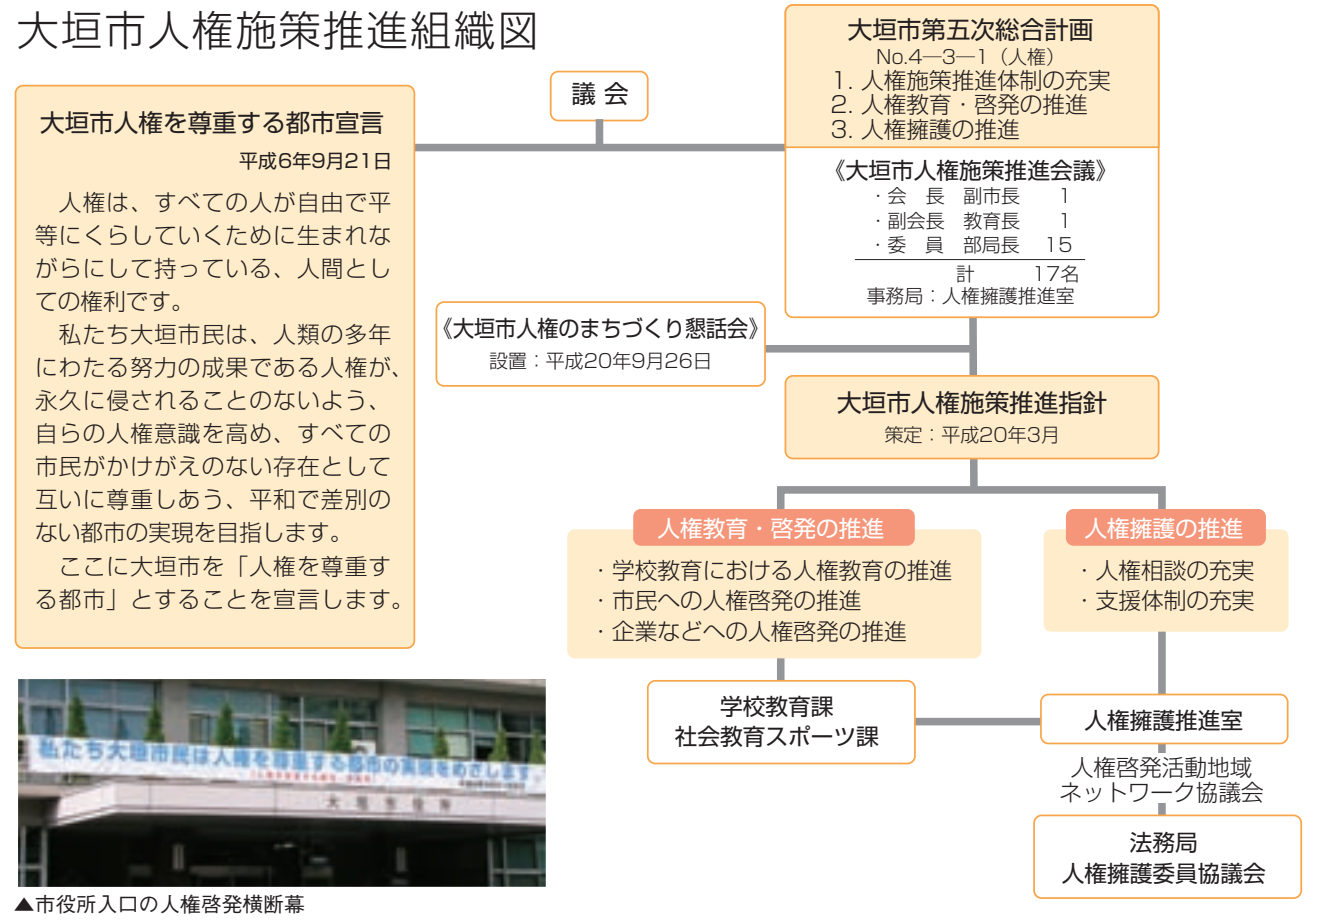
大垣市人権施策推進組織図

大垣市人権を尊重する都市宣言
平成6年9月21日

人権は、すべての人が自由で平等にくらしていくために生まれながらにして持っている、人間としての権利です。
私たち大垣市民は、人類の多年にわたる努力の成果である人権が、永久に侵されることのないよう、自らの人権意識を高め、すべての市民がかけがえのない存在として互いに尊重しあう、平和で差別のない都市の実現を目指します。
ここに大垣市を「人権を尊重する都市」とすることを宣言します。

私たち大垣市民は人権を尊重する都市の実現をめざします

▲市役所入口の人権啓発横断幕

議 会

大垣市第五次総合計画
No.4—3—1（人権）
1. 人権施策推進体制の充実
2. 人権教育・啓発の推進
3. 人権擁護の推進

《大垣市人権施策推進会議》
・会 長 副市長 1
・副会長 教育長 1
・委 員 部局長 15
計 17名
事務局：人権擁護推進室

《大垣市人権のまちづくり懇話会》
設置：平成20年9月26日

大垣市人権施策推進指針
策定：平成20年3月

人権教育・啓発の推進
・学校教育における人権教育の推進
・市民への人権啓発の推進
・企業などへの人権啓発の推進

人権擁護の推進
・人権相談の充実
・支援体制の充実

学校教育課
社会教育スポーツ課

人権擁護推進室

人権啓発活動地域ネットワーク協議会

法務局
人権擁護委員協議会